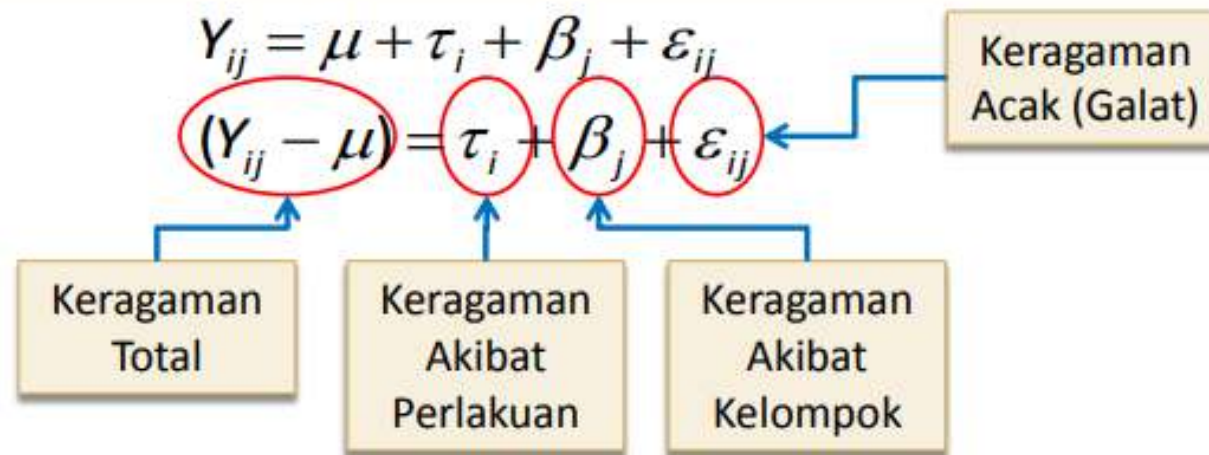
$Y_{ij} = \mu + \tau_i + \beta_j + \varepsilon_{ij}$

$(Y_{ij} - \mu) = \tau_i + \beta_j + \varepsilon_{ij}$

Keragaman Acak (Galat)

Keragaman Total

Keragaman Akibat Perlakuan

Keragaman Akibat Kelompok